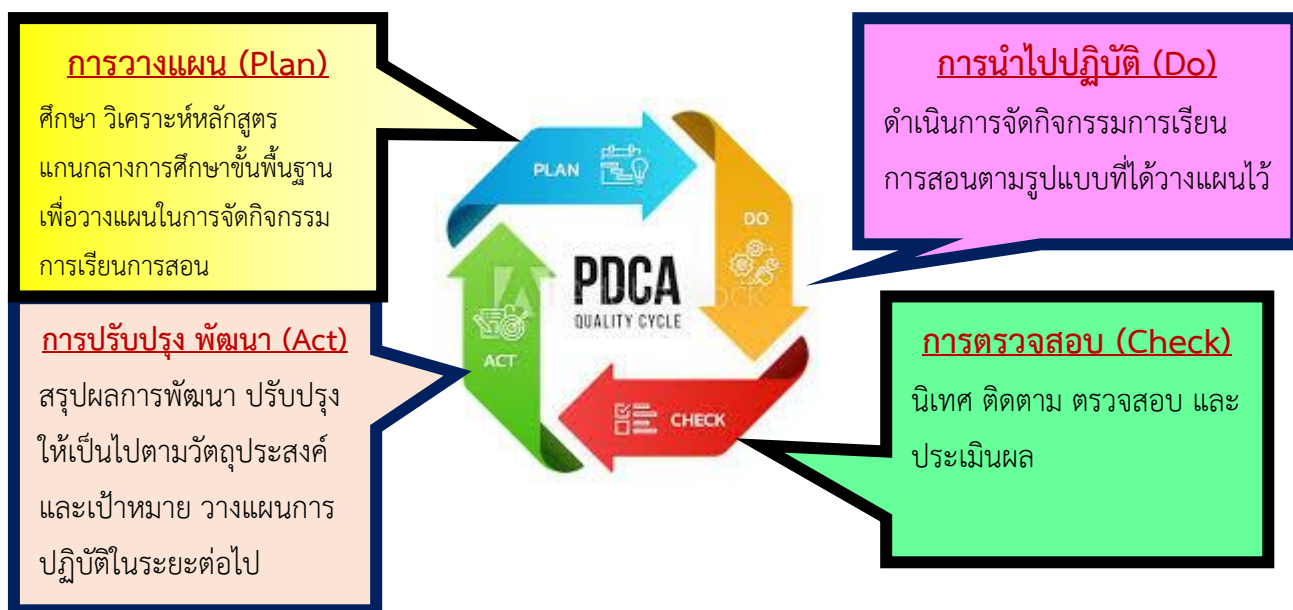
การวางแผน (Plan)

ศึกษา วิเคราะห์หลักสูตรแกนกลางการศึกษาขั้นพื้นฐาน เพื่อวางแผนในการจัดกิจกรรมการเรียนการสอน

การนำไปปฏิบัติ (Do)

ดำเนินการจัดกิจกรรมการเรียนการสอนตามรูปแบบที่ได้วางแผนไว้

PLAN

DO

PDCA
QUALITY CYCLE

ACT

CHECK

การปรับปรุง พัฒนา (Act)

สรุปผลการพัฒนา ปรับปรุงให้เป็นไปตามวัตถุประสงค์และเป้าหมาย วางแผนการปฏิบัติในระยะต่อไป

การตรวจสอบ (Check)

นิเทศ ติดตาม ตรวจสอบ และประเมินผล